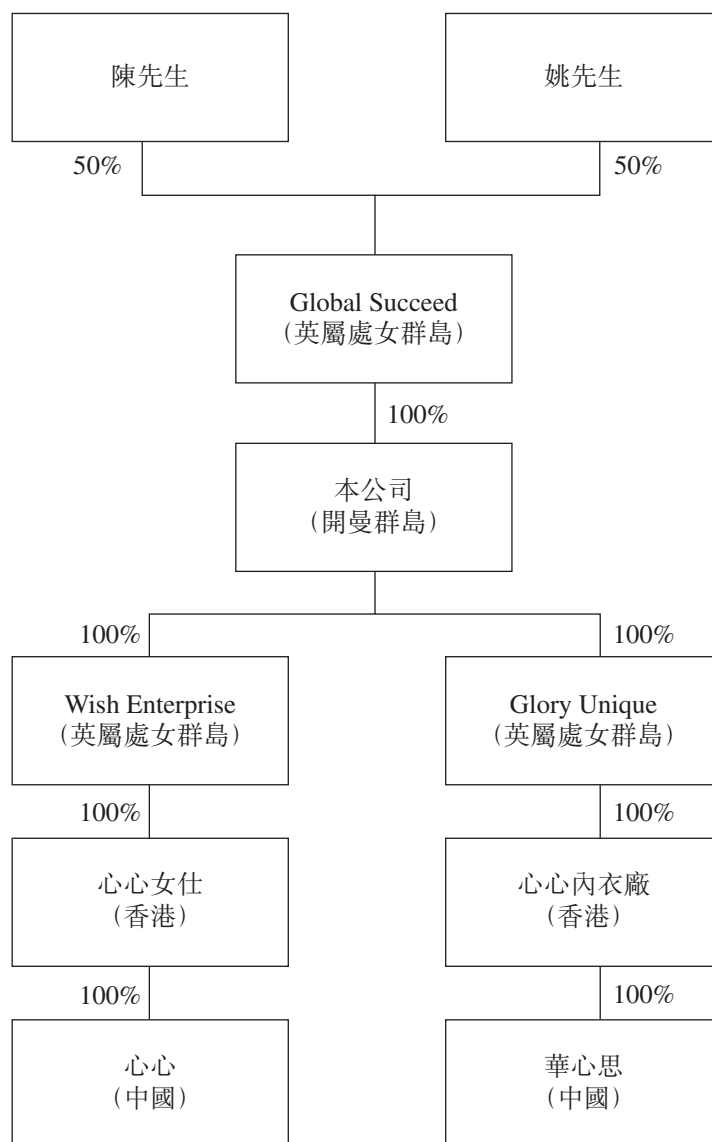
陳先生

姚先生

50%

50%

Global Succeed
(英屬處女群島)

100%

本公司
(開曼群島)

100%

100%

Wish Enterprise
(英屬處女群島)

Glory Unique
(英屬處女群島)

100%

100%

心心女仕
(香港)

心心內衣廠
(香港)

100%

100%

心心
(中國)

華心思
(中國)